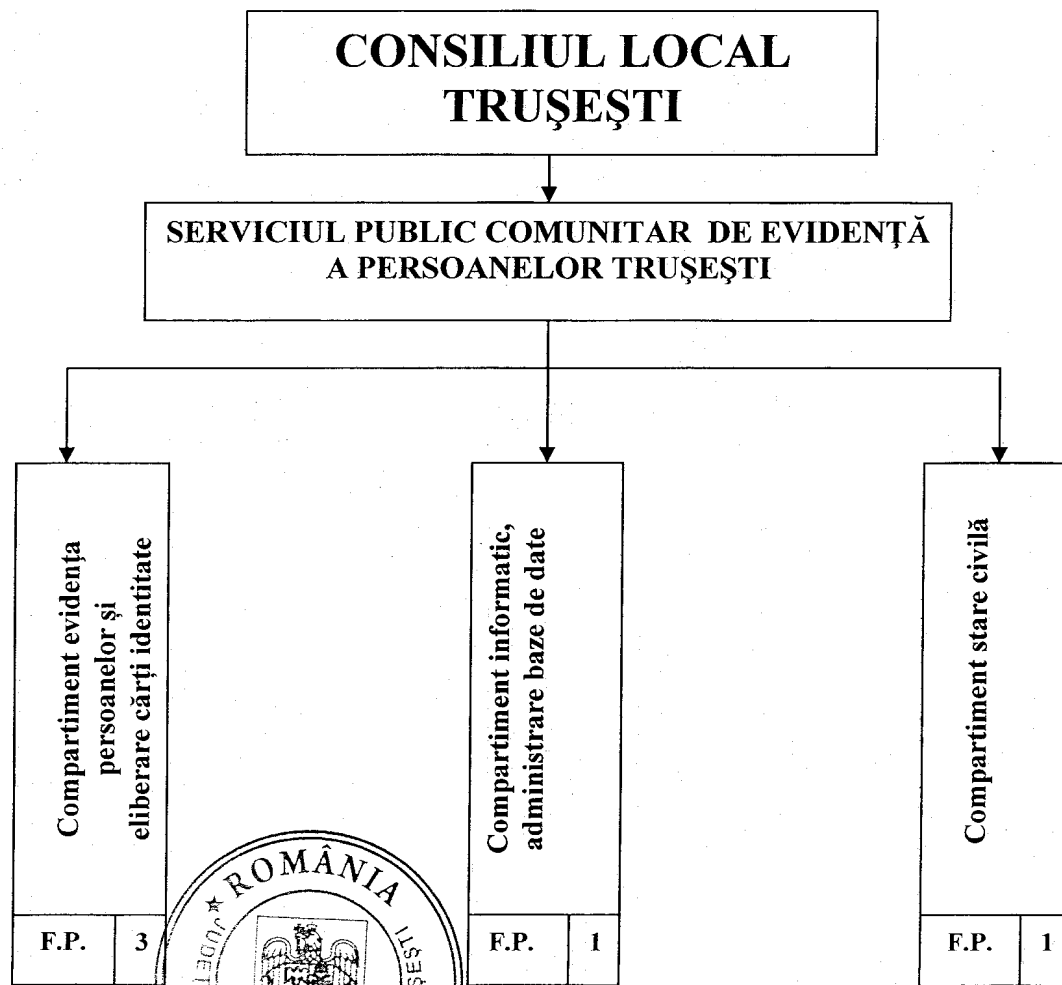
CONSILIUL LOCAL TRUŞEŞTI

SERVICIUL PUBLIC COMUNITAR DE EVIDENŢĂ A PERSOANELOR TRUŞEŞTI

Compartiment evidenţa persoanelor şi eliberare cărţi identitate

| F.P. | 3 |
|---|---|

Compartiment informatic, administrare baze de date

| F.P. | 1 |
|---|---|

Compartiment stare civilă

| F.P. | 1 |
|---|---|

ROMÂNIA
JUDE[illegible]
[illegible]EŞT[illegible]